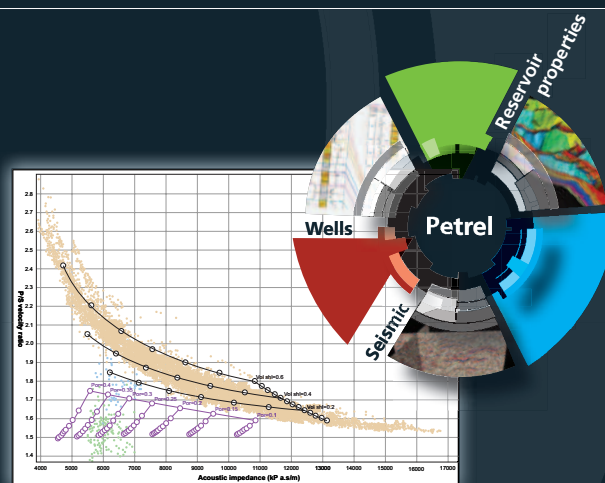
Reservoir properties
Wells
Petrel
Seismic

P/S velocity ratio
2.8
2.7
2.6
2.5
2.4
2.3
2.2
2.1
2.0
1.9
1.8
1.7
1.6
1.5
1.4
Vol shl=0.6
Vol shl=0.4
Vol shl=0.2
Por=0.4
Por=0.35
Por=0.3
Por=0.25
Por=0.2
Por=0.15
Por=0.1
4000
5000
6000
7000
8000
9000
10000
11000
12000
13000
14000
15000
16000
17000
Acoustic impedance (kP a.s/m)